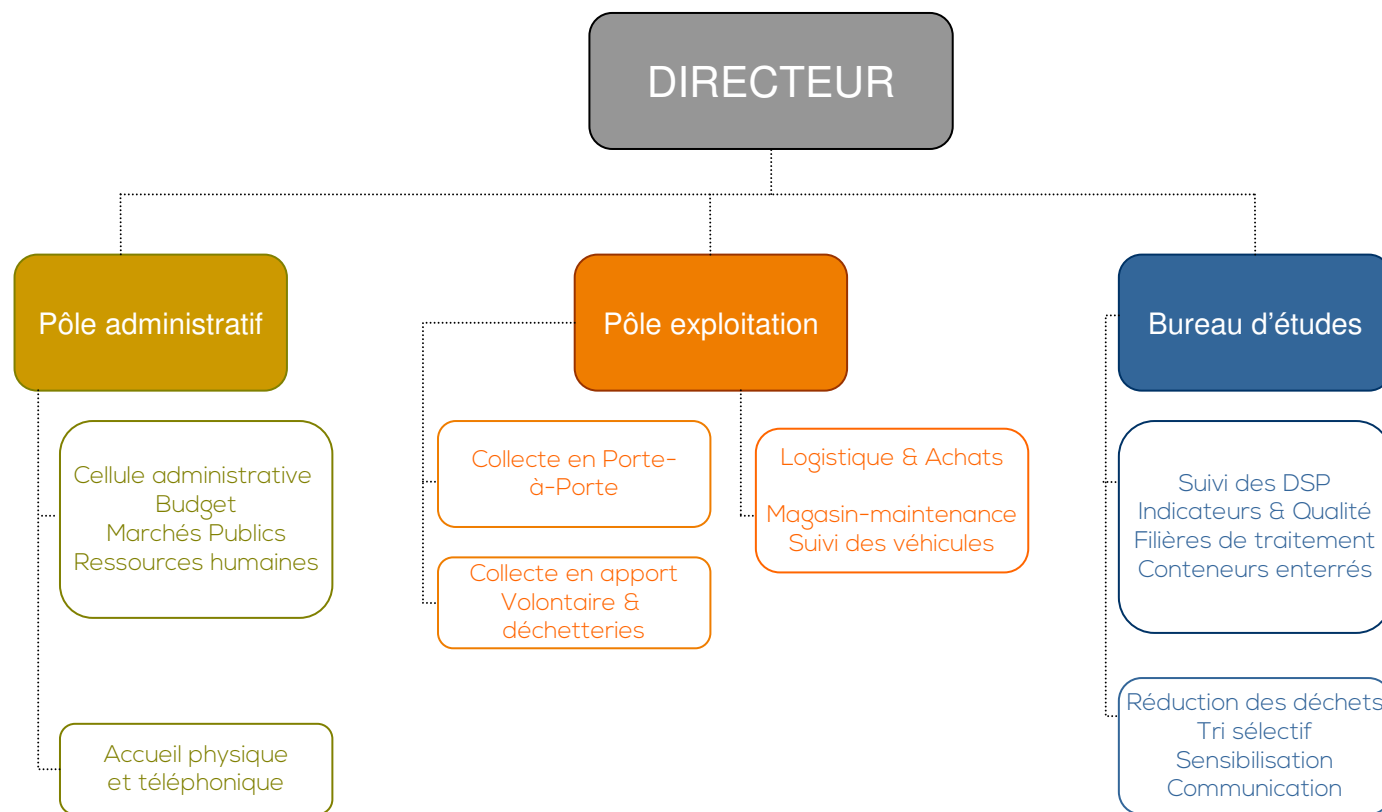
DIRECTEUR

Pôle administratif

Cellule administrative
Budget
Marchés Publics
Ressources humaines

Accueil physique
et téléphonique

Pôle exploitation

Collecte en Porte-à-Porte

Collecte en apport Volontaire & déchetteries

Logistique & Achats

Magasin-maintenance
Suivi des véhicules

Bureau d'études

Suivi des DSP
Indicateurs & Qualité
Filières de traitement
Conteneurs enterrés

Réduction des déchets
Tri sélectif
Sensibilisation
Communication